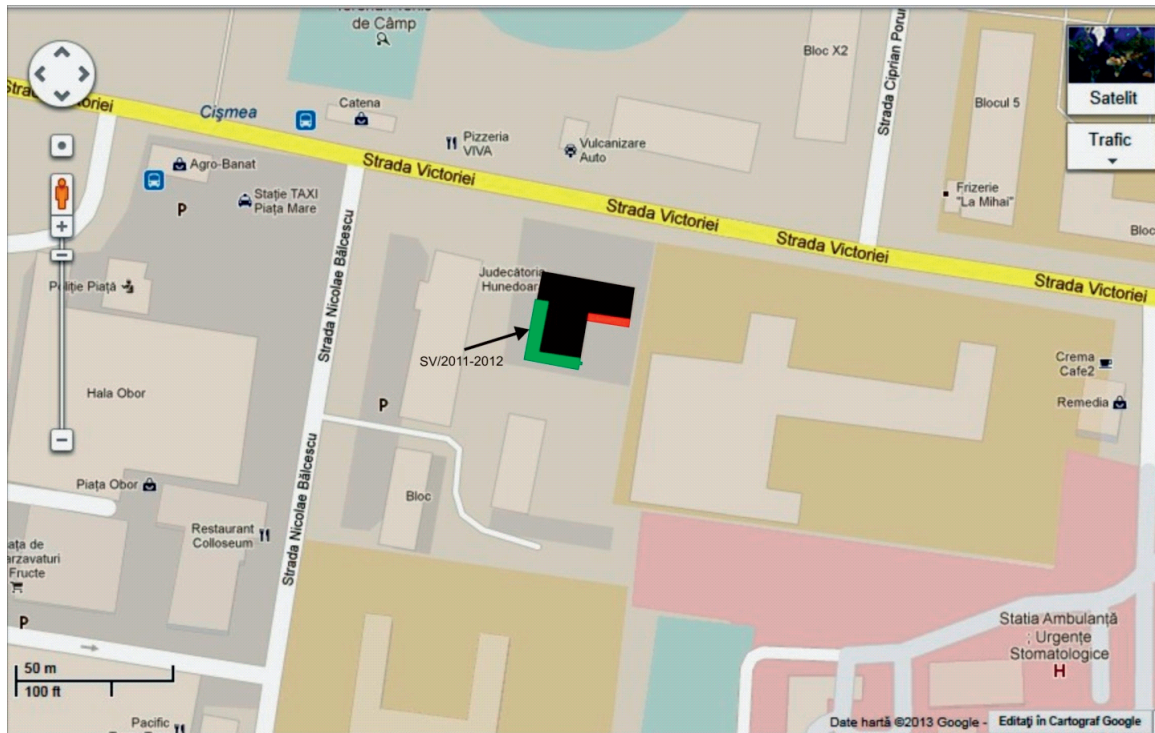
de Câmp

Bloc X2

Strada Victoriei

Cişmea

Catena

Pizzeria VIVA

Vulcanizare Auto

Strada Ciprian Porumbescu

Blocul 5

Satelit

Trafic

Agro-Banat

Staţie TAXI Piaţa Mare

P

Strada Victoriei

Strada Victoriei

Strada Victoriei

Strada Victoriei

Frizerie "La Mihai"

Bloc

Strada Nicolae Bălcescu

Judecătoria Hunedoara

Poliţie Piaţă

SV/2011-2012

Crema Cafe2

Hala Obor

P

Remedia

Strada Nicolae Bălcescu

Piaţa Obor

Bloc

Restaurant Colloseum

Piaţa de Zarzavaturi Fructe

P

Statia Ambulanţă ; Urgenţe Stomatologice

H

50 m

100 ft

Pacific

Date hartă ©2013 Google -

Editaţi în Cartograf Google